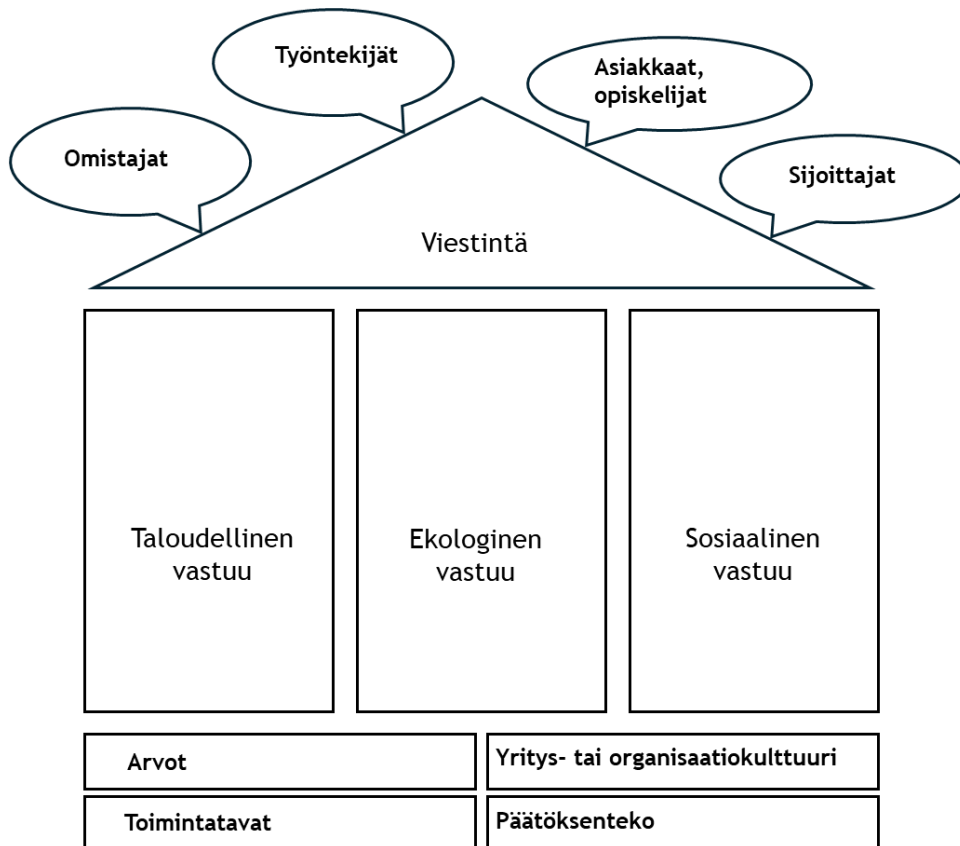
Työntekijät

Asiakkaat, opiskelijat

Omistajat

Sijoittajat

Viestintä

Taloudellinen vastuu

Ekologinen vastuu

Sosiaalinen vastuu

Arvot

Yritys- tai organisaatiokulttuuri

Toimintatavat

Päätöksenteko